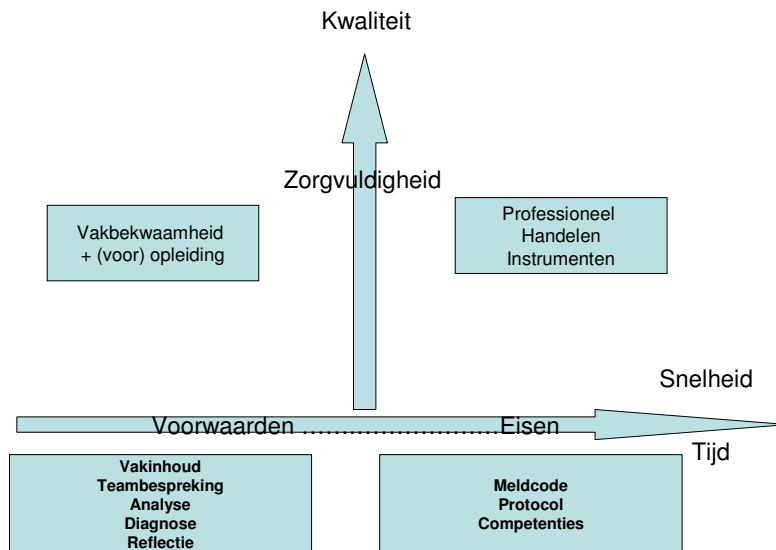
Kwaliteit

Zorgvuldigheid

Vakbekwaamheid
+ (voor) opleiding

Professioneel
Handelen
Instrumenten

Snelheid

Voorwaarden ............................Eisen

Tijd

Vakinhoud
Teambespreking
Analyse
Diagnose
Reflectie

Meldcode
Protocol
Competenties